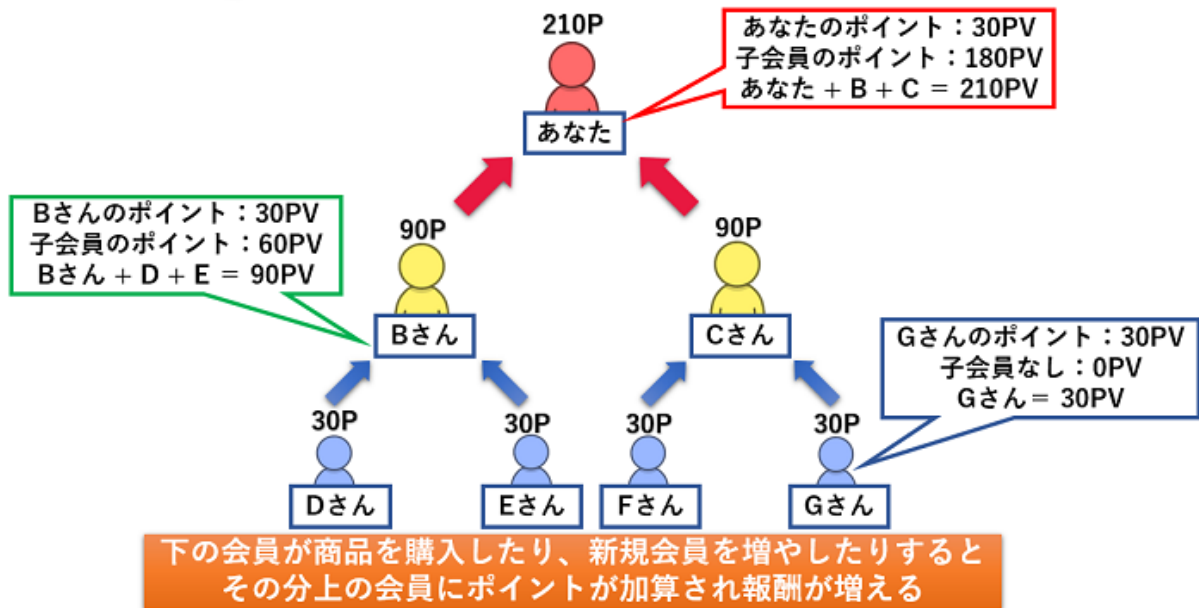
210P

あなたのポイント：30PV
子会員のポイント：180PV
あなた ＋ B ＋ C ＝ 210PV

あなた

Bさんのポイント：30PV
子会員のポイント：60PV
Bさん ＋ D ＋ E ＝ 90PV

90P

Bさん

90P

Cさん

Gさんのポイント：30PV
子会員なし：0PV
Gさん＝ 30PV

30P

Dさん

30P

Eさん

30P

Fさん

30P

Gさん

下の会員が商品を購入したり、新規会員を増やしたりすると
その分上の会員にポイントが加算され報酬が増える